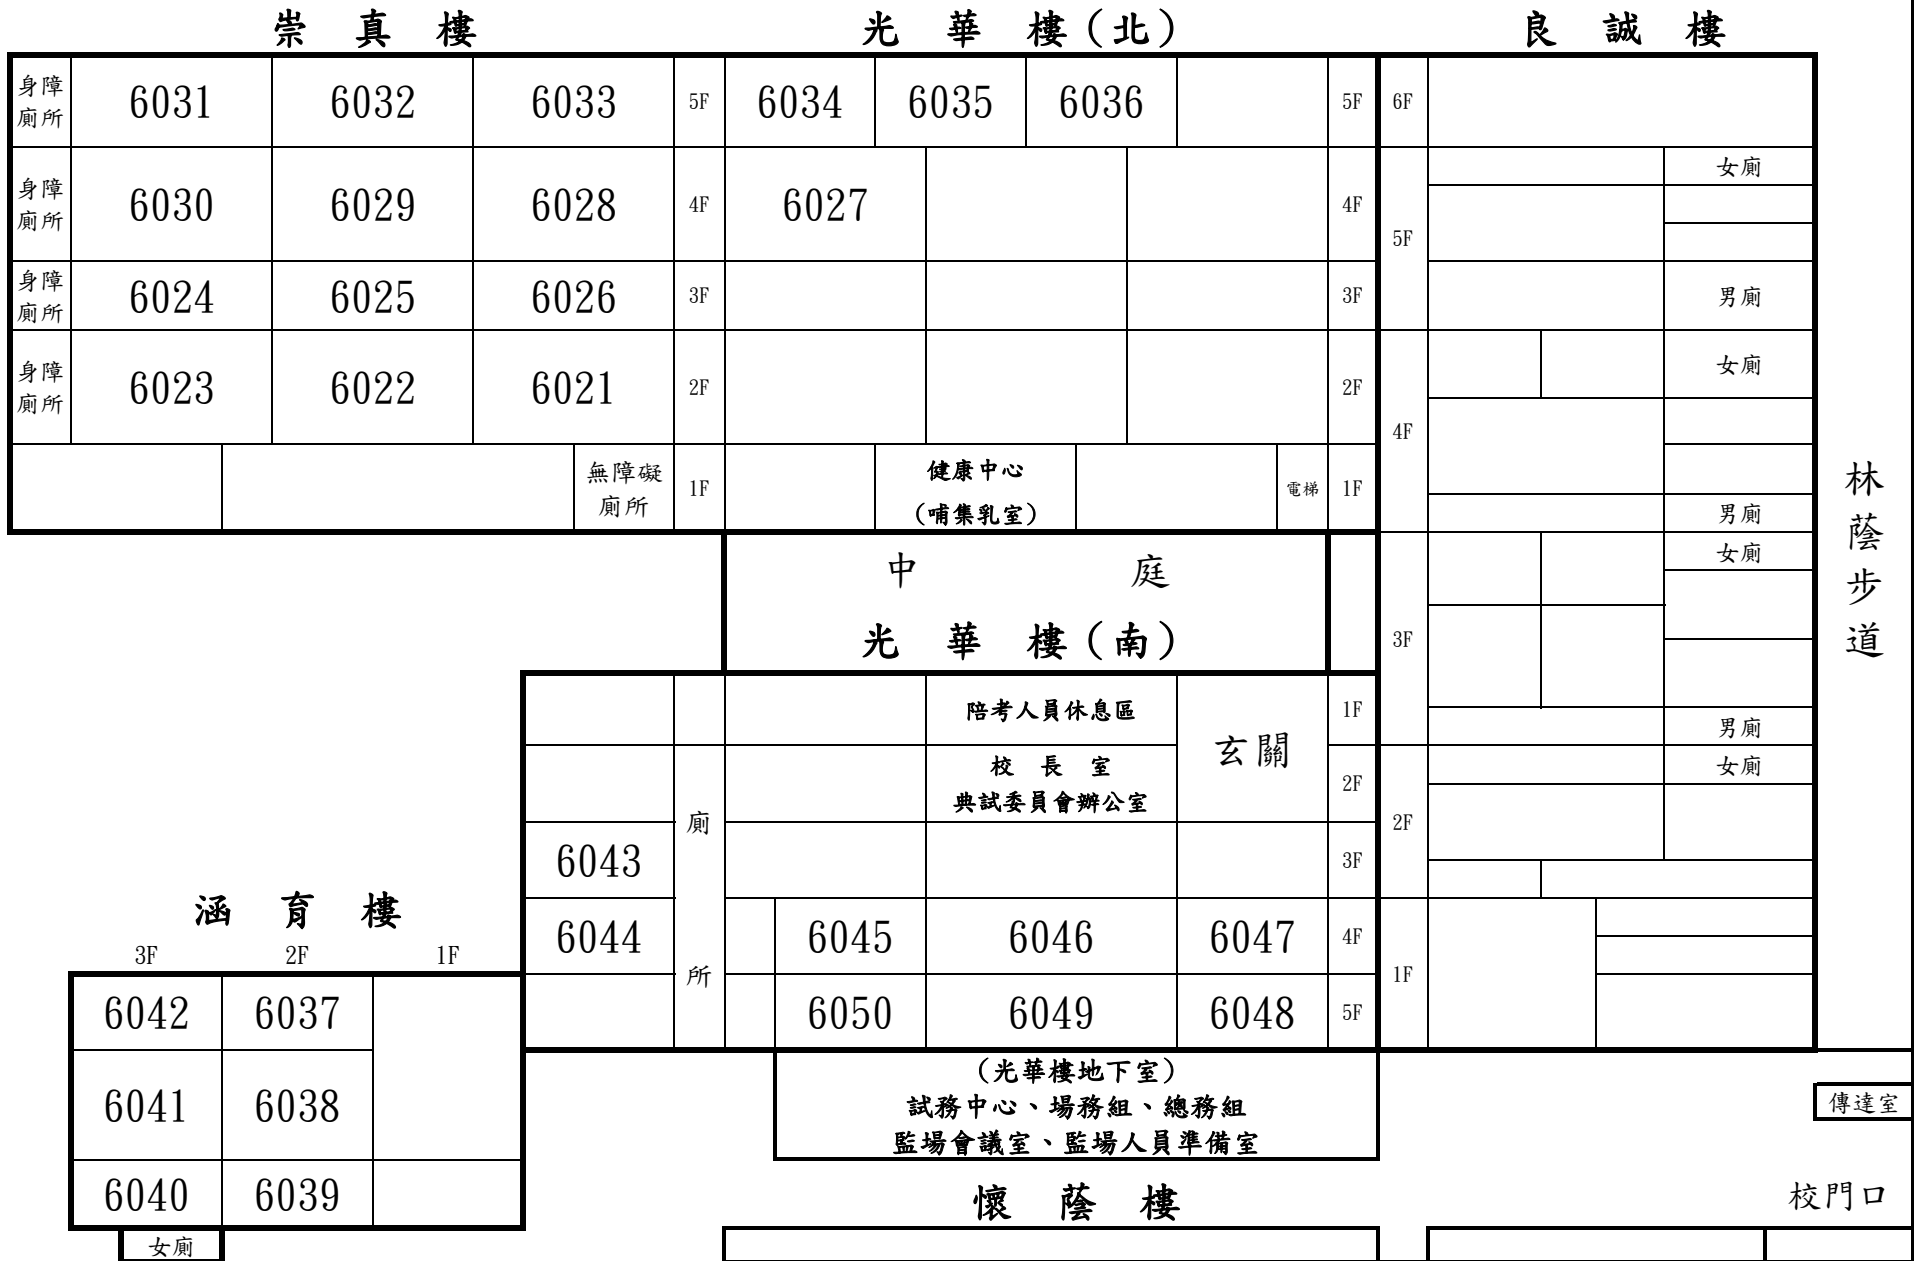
崇 真 樓

光 華 樓（北）

良 誠 樓

| 身障廁所 | 6031 | 6032 | 6033 | 5F | 6034 | 6035 | 6036 | | 5F |
|---|---|---|---|---|---|---|---|---|---|
| 身障廁所 | 6030 | 6029 | 6028 | 4F | 6027 | | | | 4F |
| 身障廁所 | 6024 | 6025 | 6026 | 3F | | | | | 3F |
| 身障廁所 | 6023 | 6022 | 6021 | 2F | | | | | 2F |
| | | | 無障礙廁所 | 1F | | 健康中心（哺集乳室） | | 電梯 | 1F |

6F
女廁
5F
男廁
女廁
4F
男廁
女廁
3F
男廁
女廁
2F
1F

林蔭步道

中 庭

光 華 樓（南）

| | | | 陪考人員休息區 | 玄關 | 1F |
|---|---|---|---|---|---|
| | 廁 | | 校 長 室 典試委員會辦公室 | | 2F |
| 6043 | | | | | 3F |
| 6044 | 所 | 6045 | 6046 | 6047 | 4F |
| | | 6050 | 6049 | 6048 | 5F |

涵 育 樓

| 3F | 2F | 1F |
|---|---|---|
| 6042 | 6037 | |
| 6041 | 6038 | |
| 6040 | 6039 | |

女廁

（光華樓地下室）
試務中心、場務組、總務組
監場會議室、監場人員準備室

傳達室

懷 蔭 樓

校門口